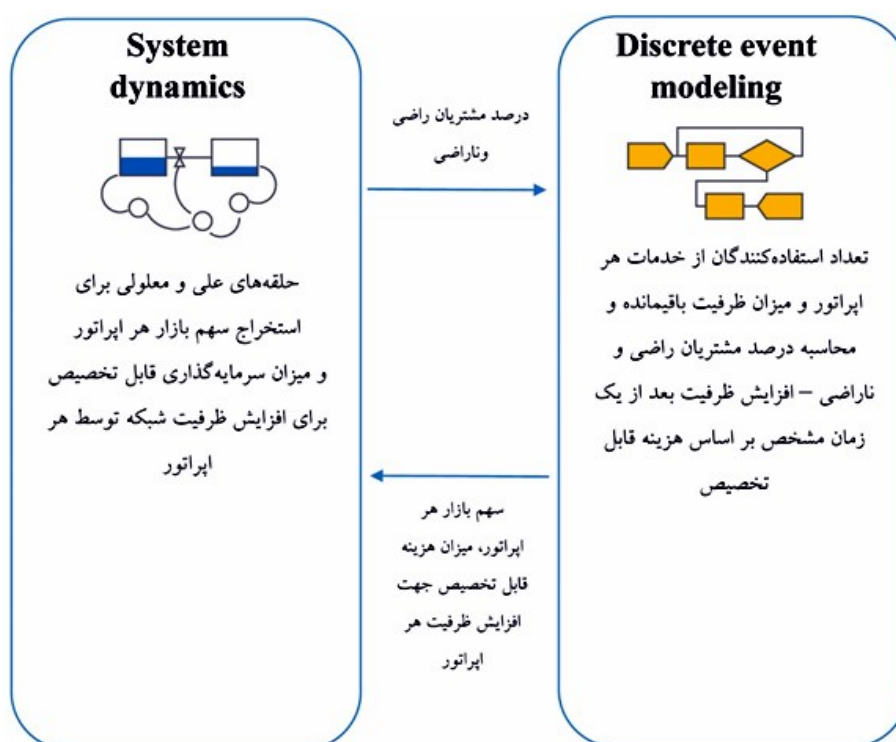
System dynamics

حلقه‌های علی و معلولی برای استخراج سهم بازار هر اپراتور و میزان سرمایه‌گذاری قابل تخصیص برای افزایش ظرفیت شبکه توسط هر اپراتور

درصد مشتریان راضی وناراضی

Discrete event modeling

تعداد استفاده‌کنندگان از خدمات هر اپراتور و میزان ظرفیت باقیمانده و محاسبه درصد مشتریان راضی و ناراضی – افزایش ظرفیت بعد از یک زمان مشخص بر اساس هزینه قابل تخصیص

سهم بازار هر اپراتور، میزان هزینه قابل تخصیص جهت افزایش ظرفیت هر اپراتور